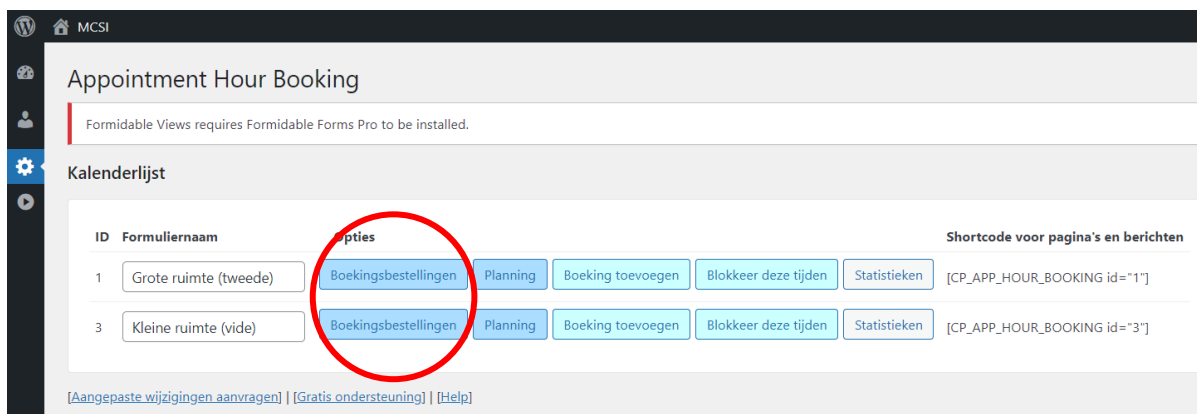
MCSI

Appointment Hour Booking

Formidable Views requires Formidable Forms Pro to be installed.

Kalenderlijst

| ID | Formuliernaam | Opties | Shortcode voor pagina's en berichten |
|---|---|---|---|
| 1 | Grote ruimte (tweede) | Boekingsbestellingen Planning Boeking toevoegen Blokkeer deze tijden Statistieken | [CP_APP_HOUR_BOOKING id="1"] |
| 3 | Kleine ruimte (vide) | Boekingsbestellingen Planning Boeking toevoegen Blokkeer deze tijden Statistieken | [CP_APP_HOUR_BOOKING id="3"] |

[Aangepaste wijzigingen aanvragen] | [Gratis ondersteuning] | [Help]